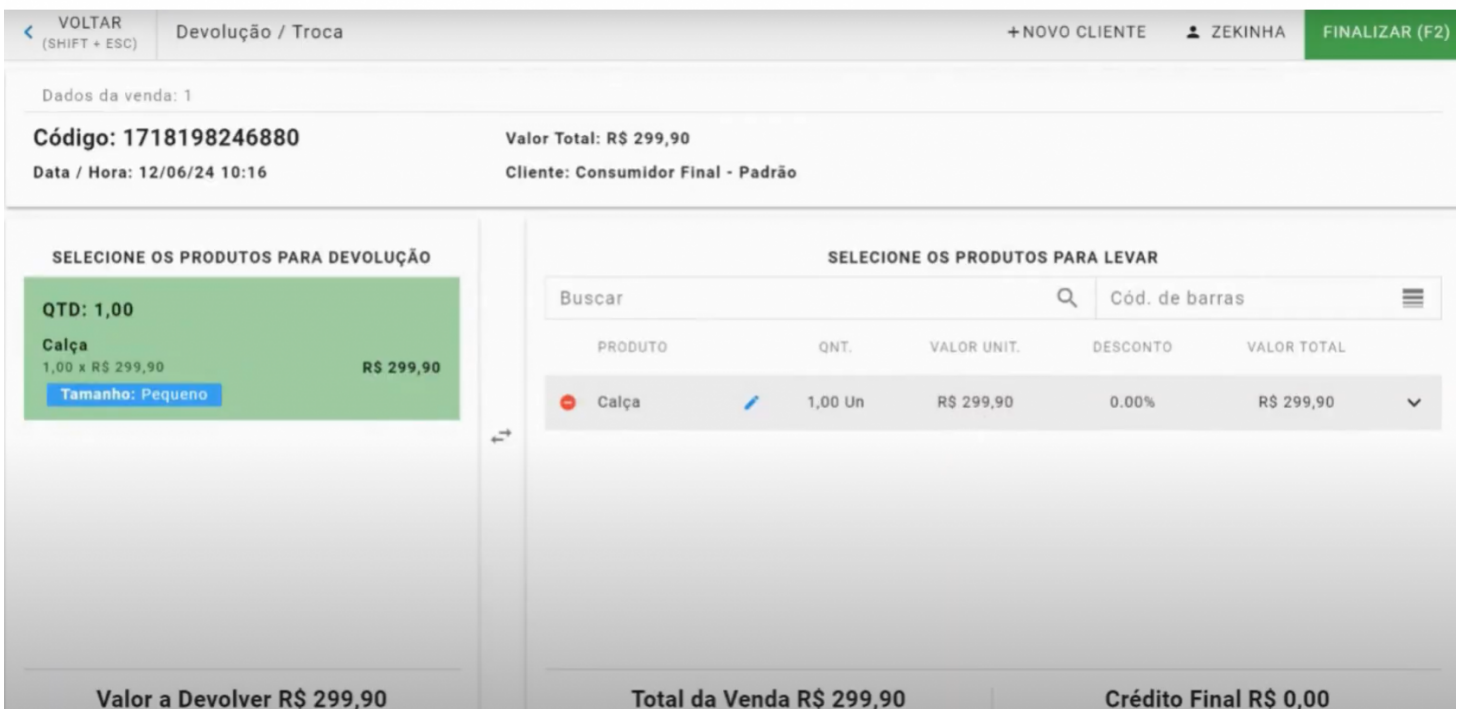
VOLTAR
(SHIFT + ESC)

Devolução / Troca

+NOVO CLIENTE

ZEKINHA

FINALIZAR (F2)

Dados da venda: 1

Código: 1718198246880

Data / Hora: 12/06/24 10:16

Valor Total: R$ 299,90

Cliente: Consumidor Final - Padrão

SELECIONE OS PRODUTOS PARA DEVOLUÇÃO

QTD: 1,00

Calça
1,00 x R$ 299,90
R$ 299,90

Tamanho: Pequeno

SELECIONE OS PRODUTOS PARA LEVAR

Buscar

Cód. de barras

| PRODUTO | QNT. | VALOR UNIT. | DESCONTO | VALOR TOTAL |
|---|---|---|---|---|
| Calça | 1,00 Un | R$ 299,90 | 0.00% | R$ 299,90 |

Valor a Devolver R$ 299,90

Total da Venda R$ 299,90

Crédito Final R$ 0,00